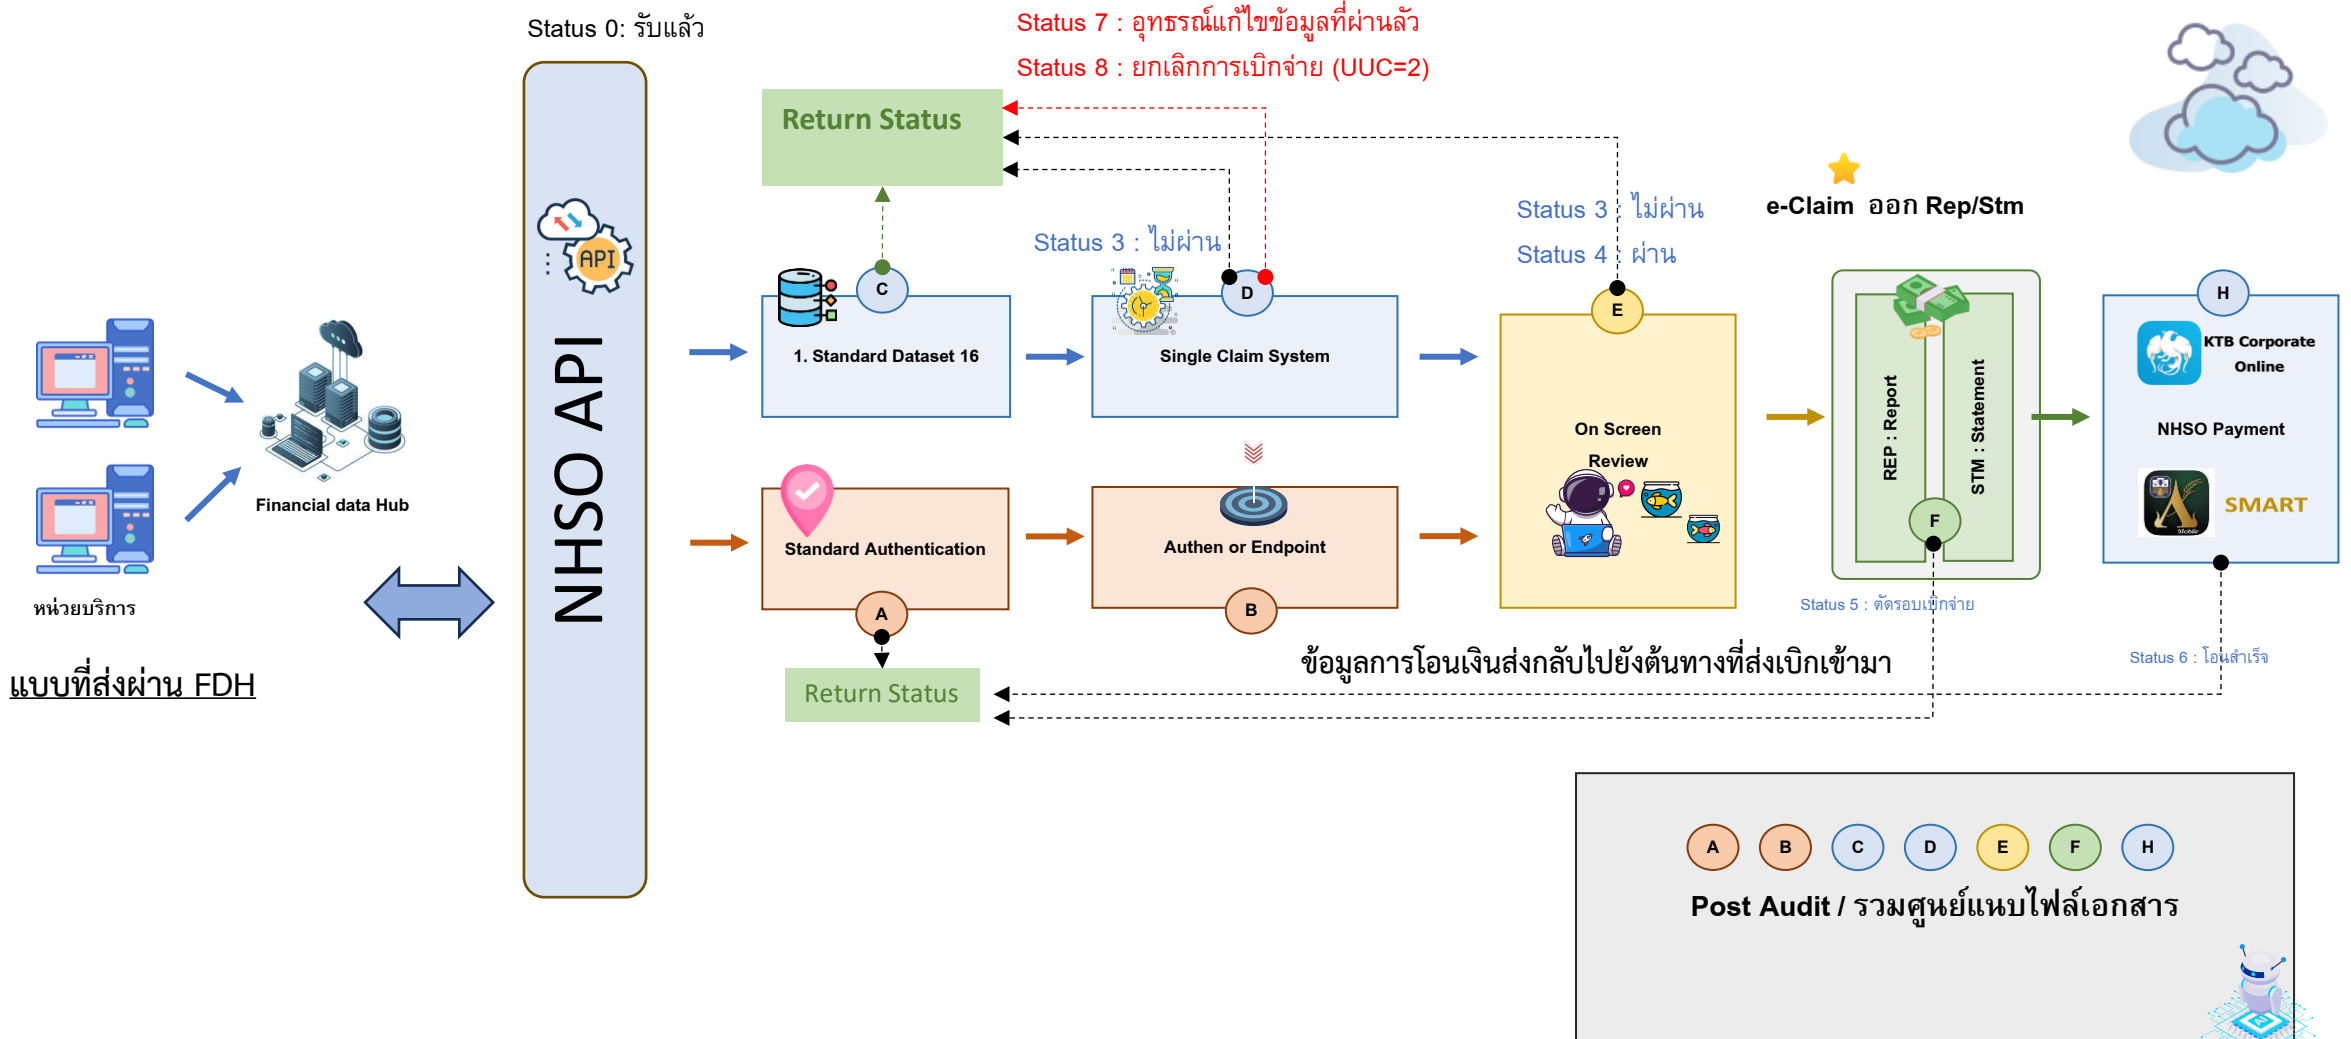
Status 0: รับแล้ว

Status 7 : อุทธรณ์แก้ไขข้อมูลที่ผ่านล้ว

Status 8 : ยกเลิกการเบิกจ่าย (UUC=2)

Return Status

NHSO API

API

Financial data Hub

หน่วยบริการ

แบบที่ส่งผ่าน FDH

C

1. Standard Dataset 16

Status 3 : ไม่ผ่าน

D

Single Claim System

Status 3 : ไม่ผ่าน

Status 4 : ผ่าน

E

On Screen Review

e-Claim ออก Rep/Stm

REP : Report

STM : Statement

F

H

KTB Corporate Online

NHSO Payment

SMART

Standard Authentication

A

Authen or Endpoint

B

Status 5 : ตัดรอบเบิกจ่าย

Status 6 : โอนสำเร็จ

ข้อมูลการโอนเงินส่งกลับไปยังต้นทางที่ส่งเบิกเข้ามา

Return Status

A B C D E F H

Post Audit / รวมศูนย์แนบไฟล์เอกสาร